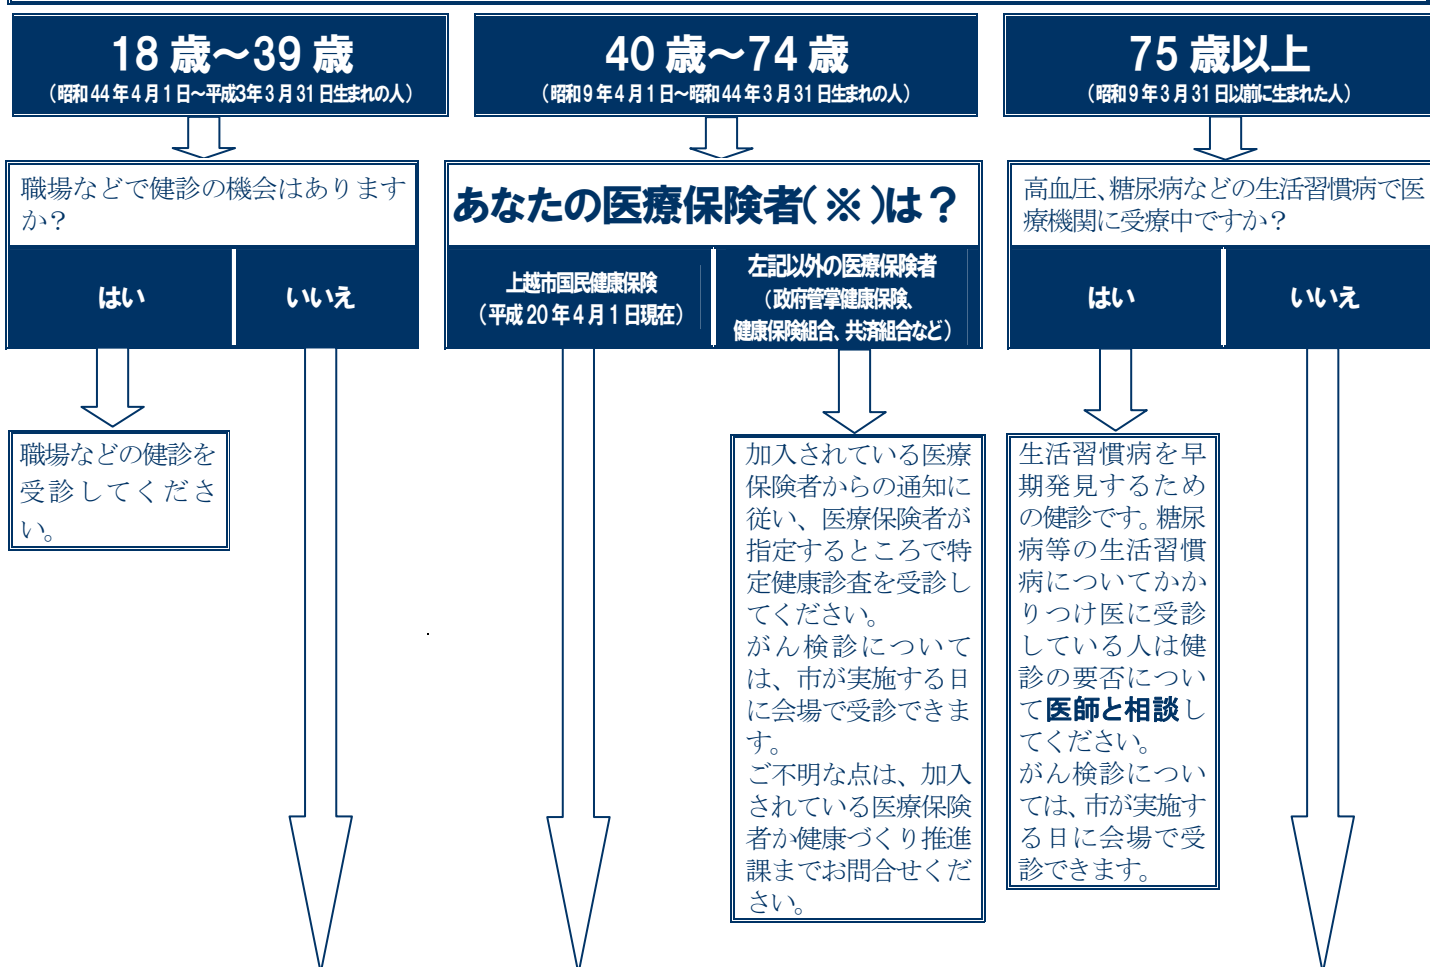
18 歳～39 歳
（昭和 44 年 4 月 1 日～平成3年 3 月 31 日生まれの人）

職場などで健診の機会はありますか?

はい

いいえ

職場などの健診を受診してください。

40 歳～74 歳
（昭和 9 年 4 月 1 日～昭和 44 年 3 月 31 日生まれの人）

あなたの医療保険者(※)は？

上越市国民健康保険
（平成 20 年 4 月 1 日現在）

左記以外の医療保険者
（政府管掌健康保険、健康保険組合、共済組合など）

加入されている医療保険者からの通知に従い、医療保険者が指定するところで特定健康診査を受診してください。
がん検診については、市が実施する日に会場で受診できます。
ご不明な点は、加入されている医療保険者か健康づくり推進課までお問合せください。

75 歳以上
（昭和 9 年 3 月 31 日以前に生まれた人）

高血圧、糖尿病などの生活習慣病で医療機関に受療中ですか?

はい

いいえ

生活習慣病を早期発見するための健診です。糖尿病等の生活習慣病についてかかりつけ医に受診している人は健診の要否について医師と相談してください。
がん検診については、市が実施する日に会場で受診できます。